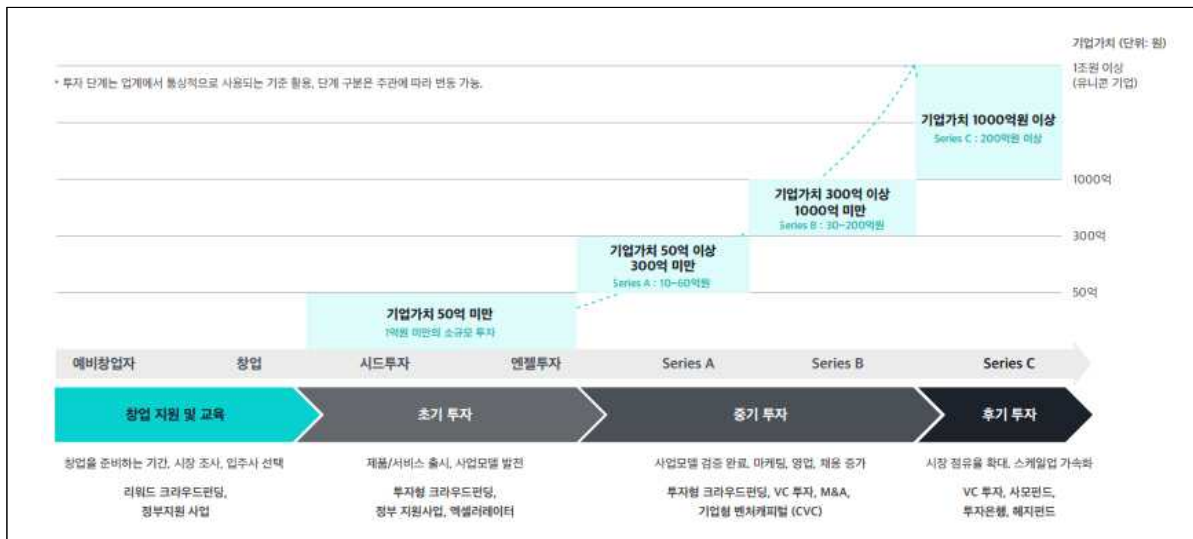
기업가치 (단위: 원)

* 투자 단계는 업계에서 통상적으로 사용되는 기준 활용, 단계 구분은 주관에 따라 변동 가능.

1조원 이상 (유니콘 기업)

기업가치 1000억원 이상
Series C : 200억원 이상

1000억

기업가치 300억 이상 1000억 미만
Series B : 30~200억원

300억

기업가치 50억 이상 300억 미만
Series A : 10~60억원

50억

기업가치 50억 미만
1억원 미만의 소규모 투자

예비창업자 창업 시드투자 엔젤투자 Series A Series B Series C

창업 지원 및 교육
초기 투자
중기 투자
후기 투자

창업을 준비하는 기간, 시장 조사, 입주사 선택
리워드 크라우드펀딩, 정부지원 사업

제품/서비스 출시, 사업모델 발전
투자형 크라우드펀딩, 정부 지원사업, 엑셀러레이터

사업모델 검증 완료, 마케팅, 영업, 채용 증가
투자형 크라우드펀딩, VC 투자, M&A, 기업형 벤처캐피털 (CVC)

시장 점유율 확대, 스케일업 가속화
VC 투자, 사모펀드, 투자은행, 헤지펀드